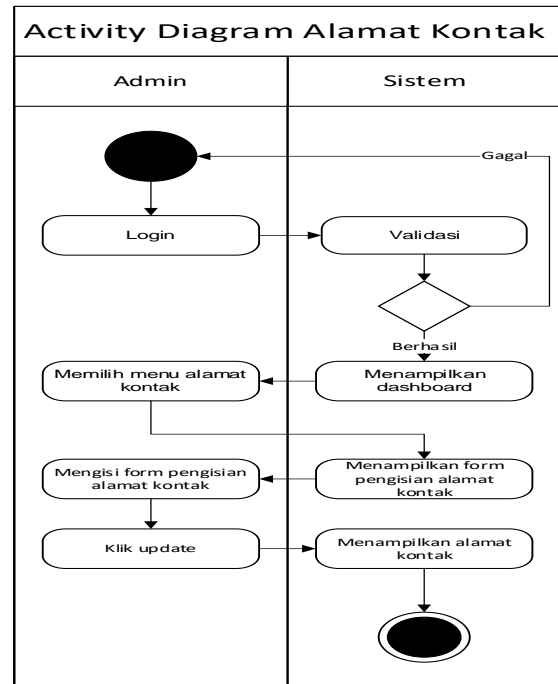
Activity Diagram Alamat Kontak

Admin

Sistem

Gagal

Login

Validasi

Berhasil

Memilih menu alamat kontak

Menampilkan dashboard

Mengisi form pengisian alamat kontak

Menampilkan form pengisian alamat kontak

Klik update

Menampilkan alamat kontak